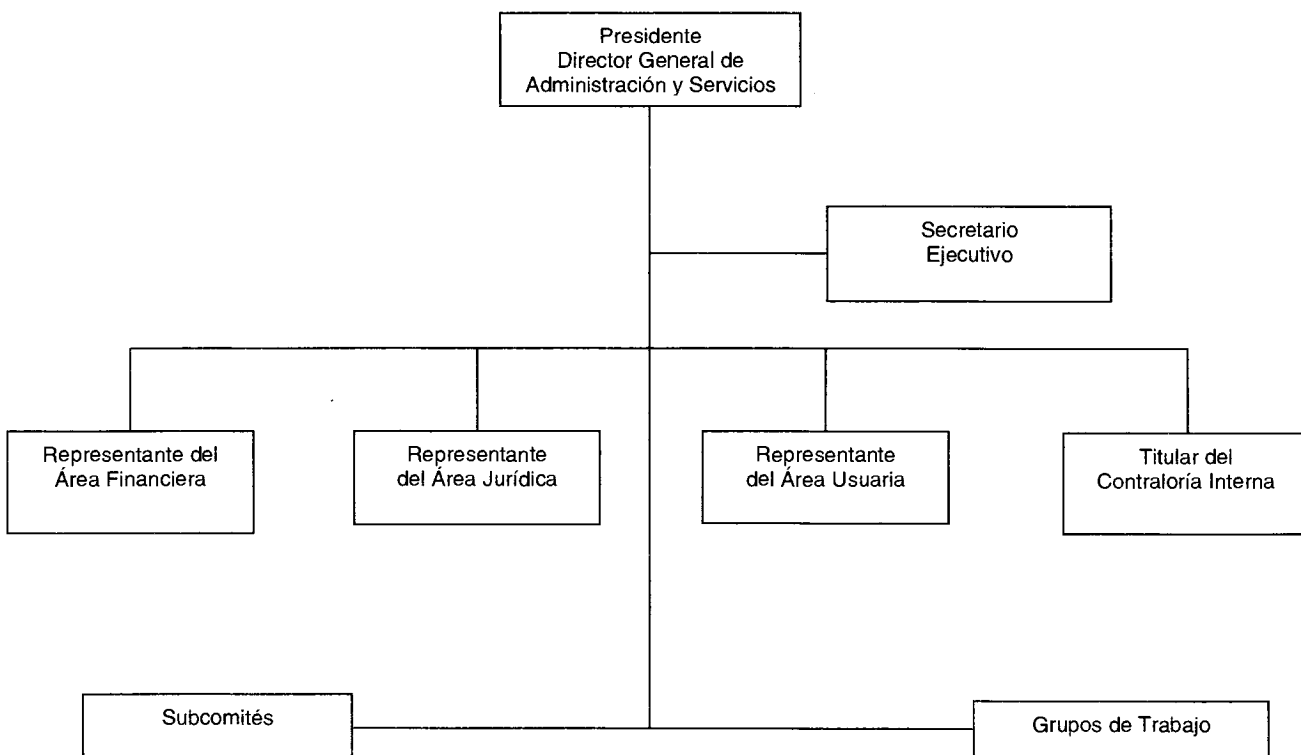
Presidente
Director General de Administración y Servicios

Secretario Ejecutivo

Representante del Área Financiera

Representante del Área Jurídica

Representante del Área Usuaria

Titular del Contraloría Interna

Subcomités

Grupos de Trabajo